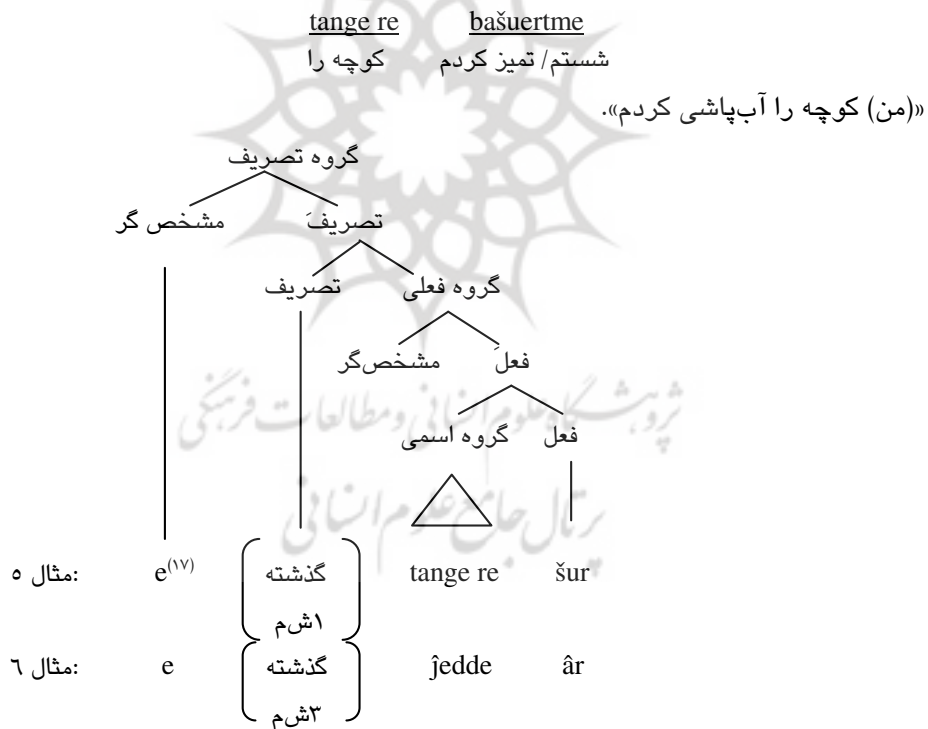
tange re   bašuertme
کوچه را   شستم/ تمیز کردم

«(من) کوچه را آب‌پاشی کردم».

گروه تصریف
مشخص گر   تصریفَ
گروه فعلی   تصریف
مشخص‌گر   فعلَ
گروه اسمی   فعل

مثال ۵:   $e^{(۱۷)}$   گذشته ۱شم   tange re   šur
مثال ٦:   e   گذشته ۳شم   ĵedde   âr